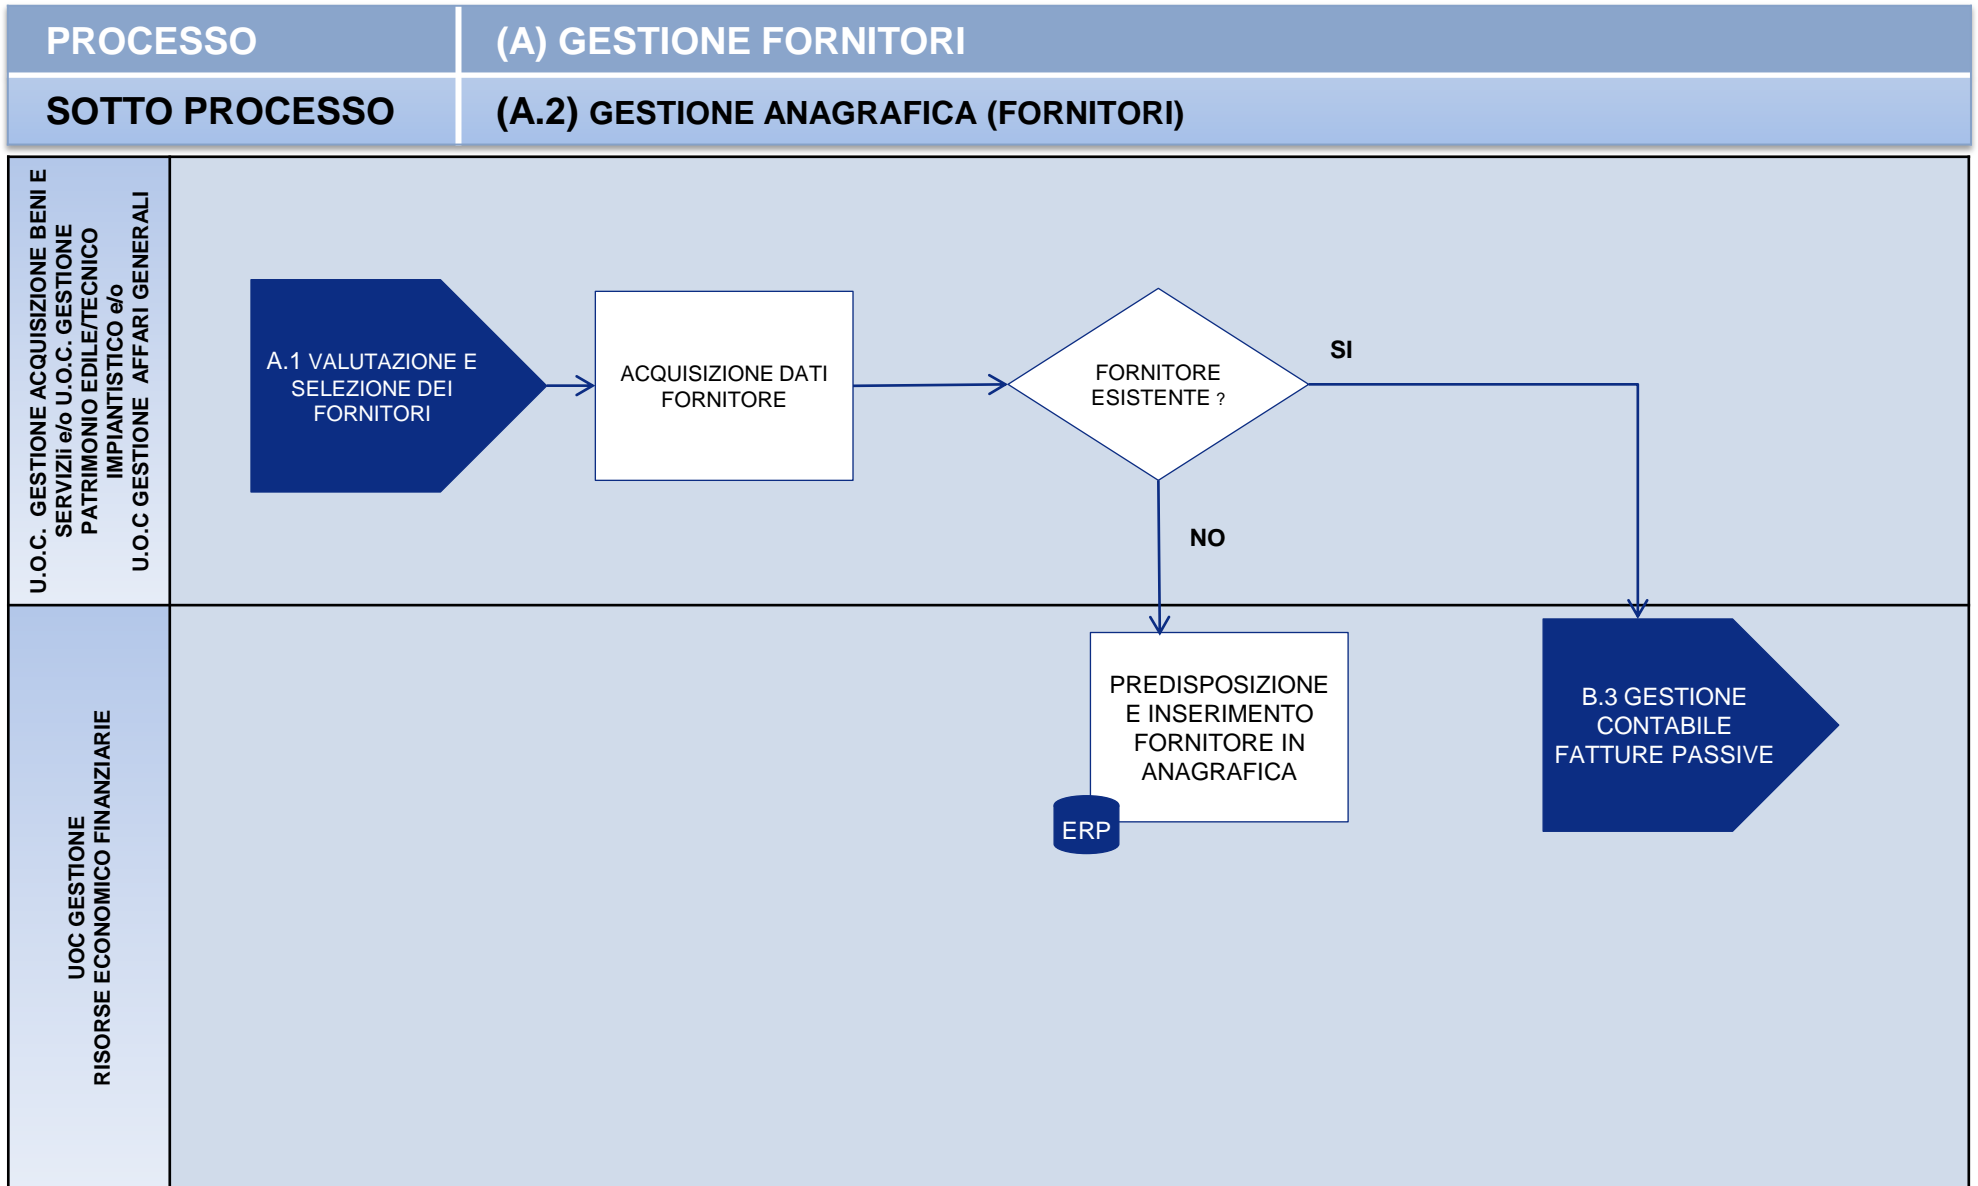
PROCESSO | (A) GESTIONE FORNITORI
SOTTO PROCESSO | (A.2) GESTIONE ANAGRAFICA (FORNITORI)

U.O.C. GESTIONE ACQUISIZIONE BENI E SERVIZIi e/o U.O.C. GESTIONE PATRIMONIO EDILE/TECNICO IMPIANTISTICO e/o U.O.C GESTIONE AFFARI GENERALI

A.1 VALUTAZIONE E SELEZIONE DEI FORNITORI

ACQUISIZIONE DATI FORNITORE

FORNITORE ESISTENTE ?

SI

NO

UOC GESTIONE RISORSE ECONOMICO FINANZIARIE

PREDISPOSIZIONE E INSERIMENTO FORNITORE IN ANAGRAFICA

ERP

B.3 GESTIONE CONTABILE FATTURE PASSIVE